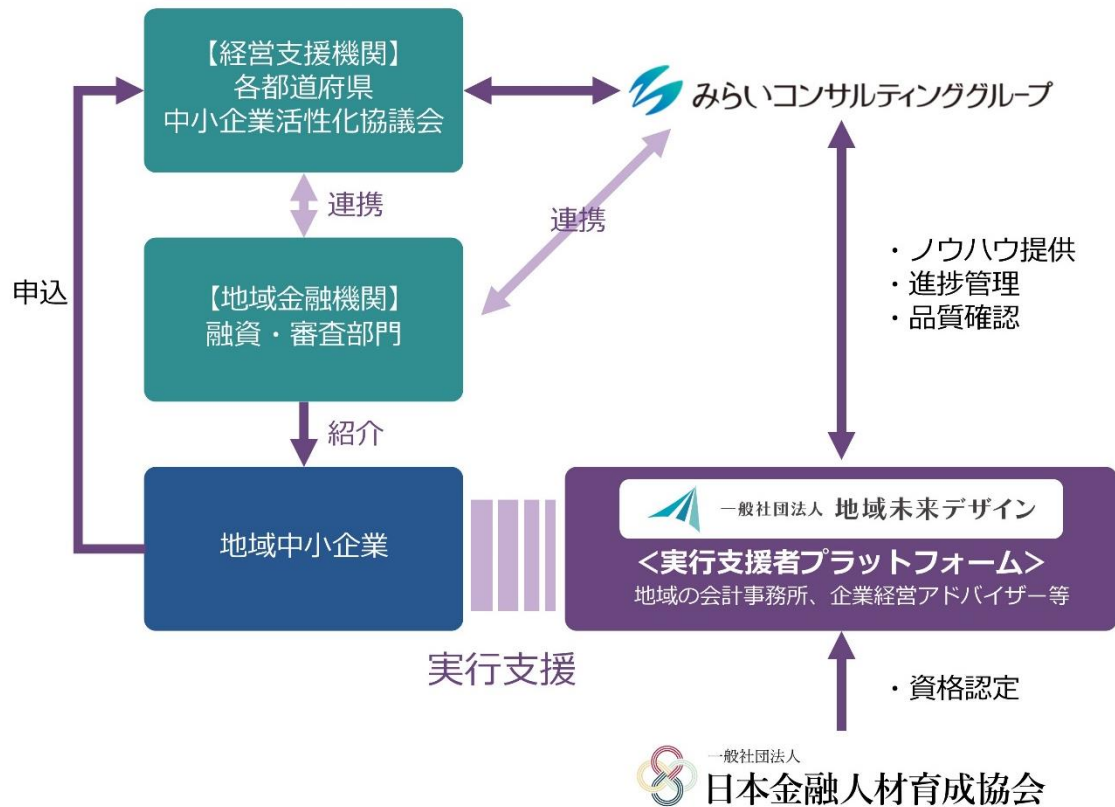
【経営支援機関】
各都道府県
中小企業活性化協議会

みらいコンサルティンググループ

連携

連携

申込

【地域金融機関】
融資・審査部門

・ノウハウ提供
・進捗管理
・品質確認

紹介

地域中小企業

一般社団法人 地域未来デザイン
<実行支援者プラットフォーム>
地域の会計事務所、企業経営アドバイザー等

実行支援

・資格認定

一般社団法人
日本金融人材育成協会